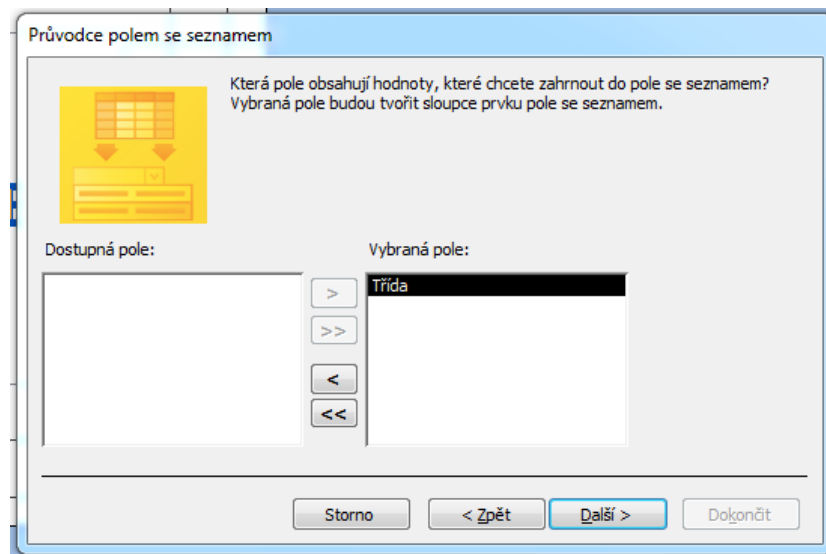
Průvodce polem se seznamem

Která pole obsahují hodnoty, které chcete zahrnout do pole se seznamem? Vybraná pole budou tvořit sloupce prvku pole se seznamem.

Dostupná pole:

Vybraná pole:

Třída

>

>>

<

<<

Storno

< Zpět

Další >

Dokončit